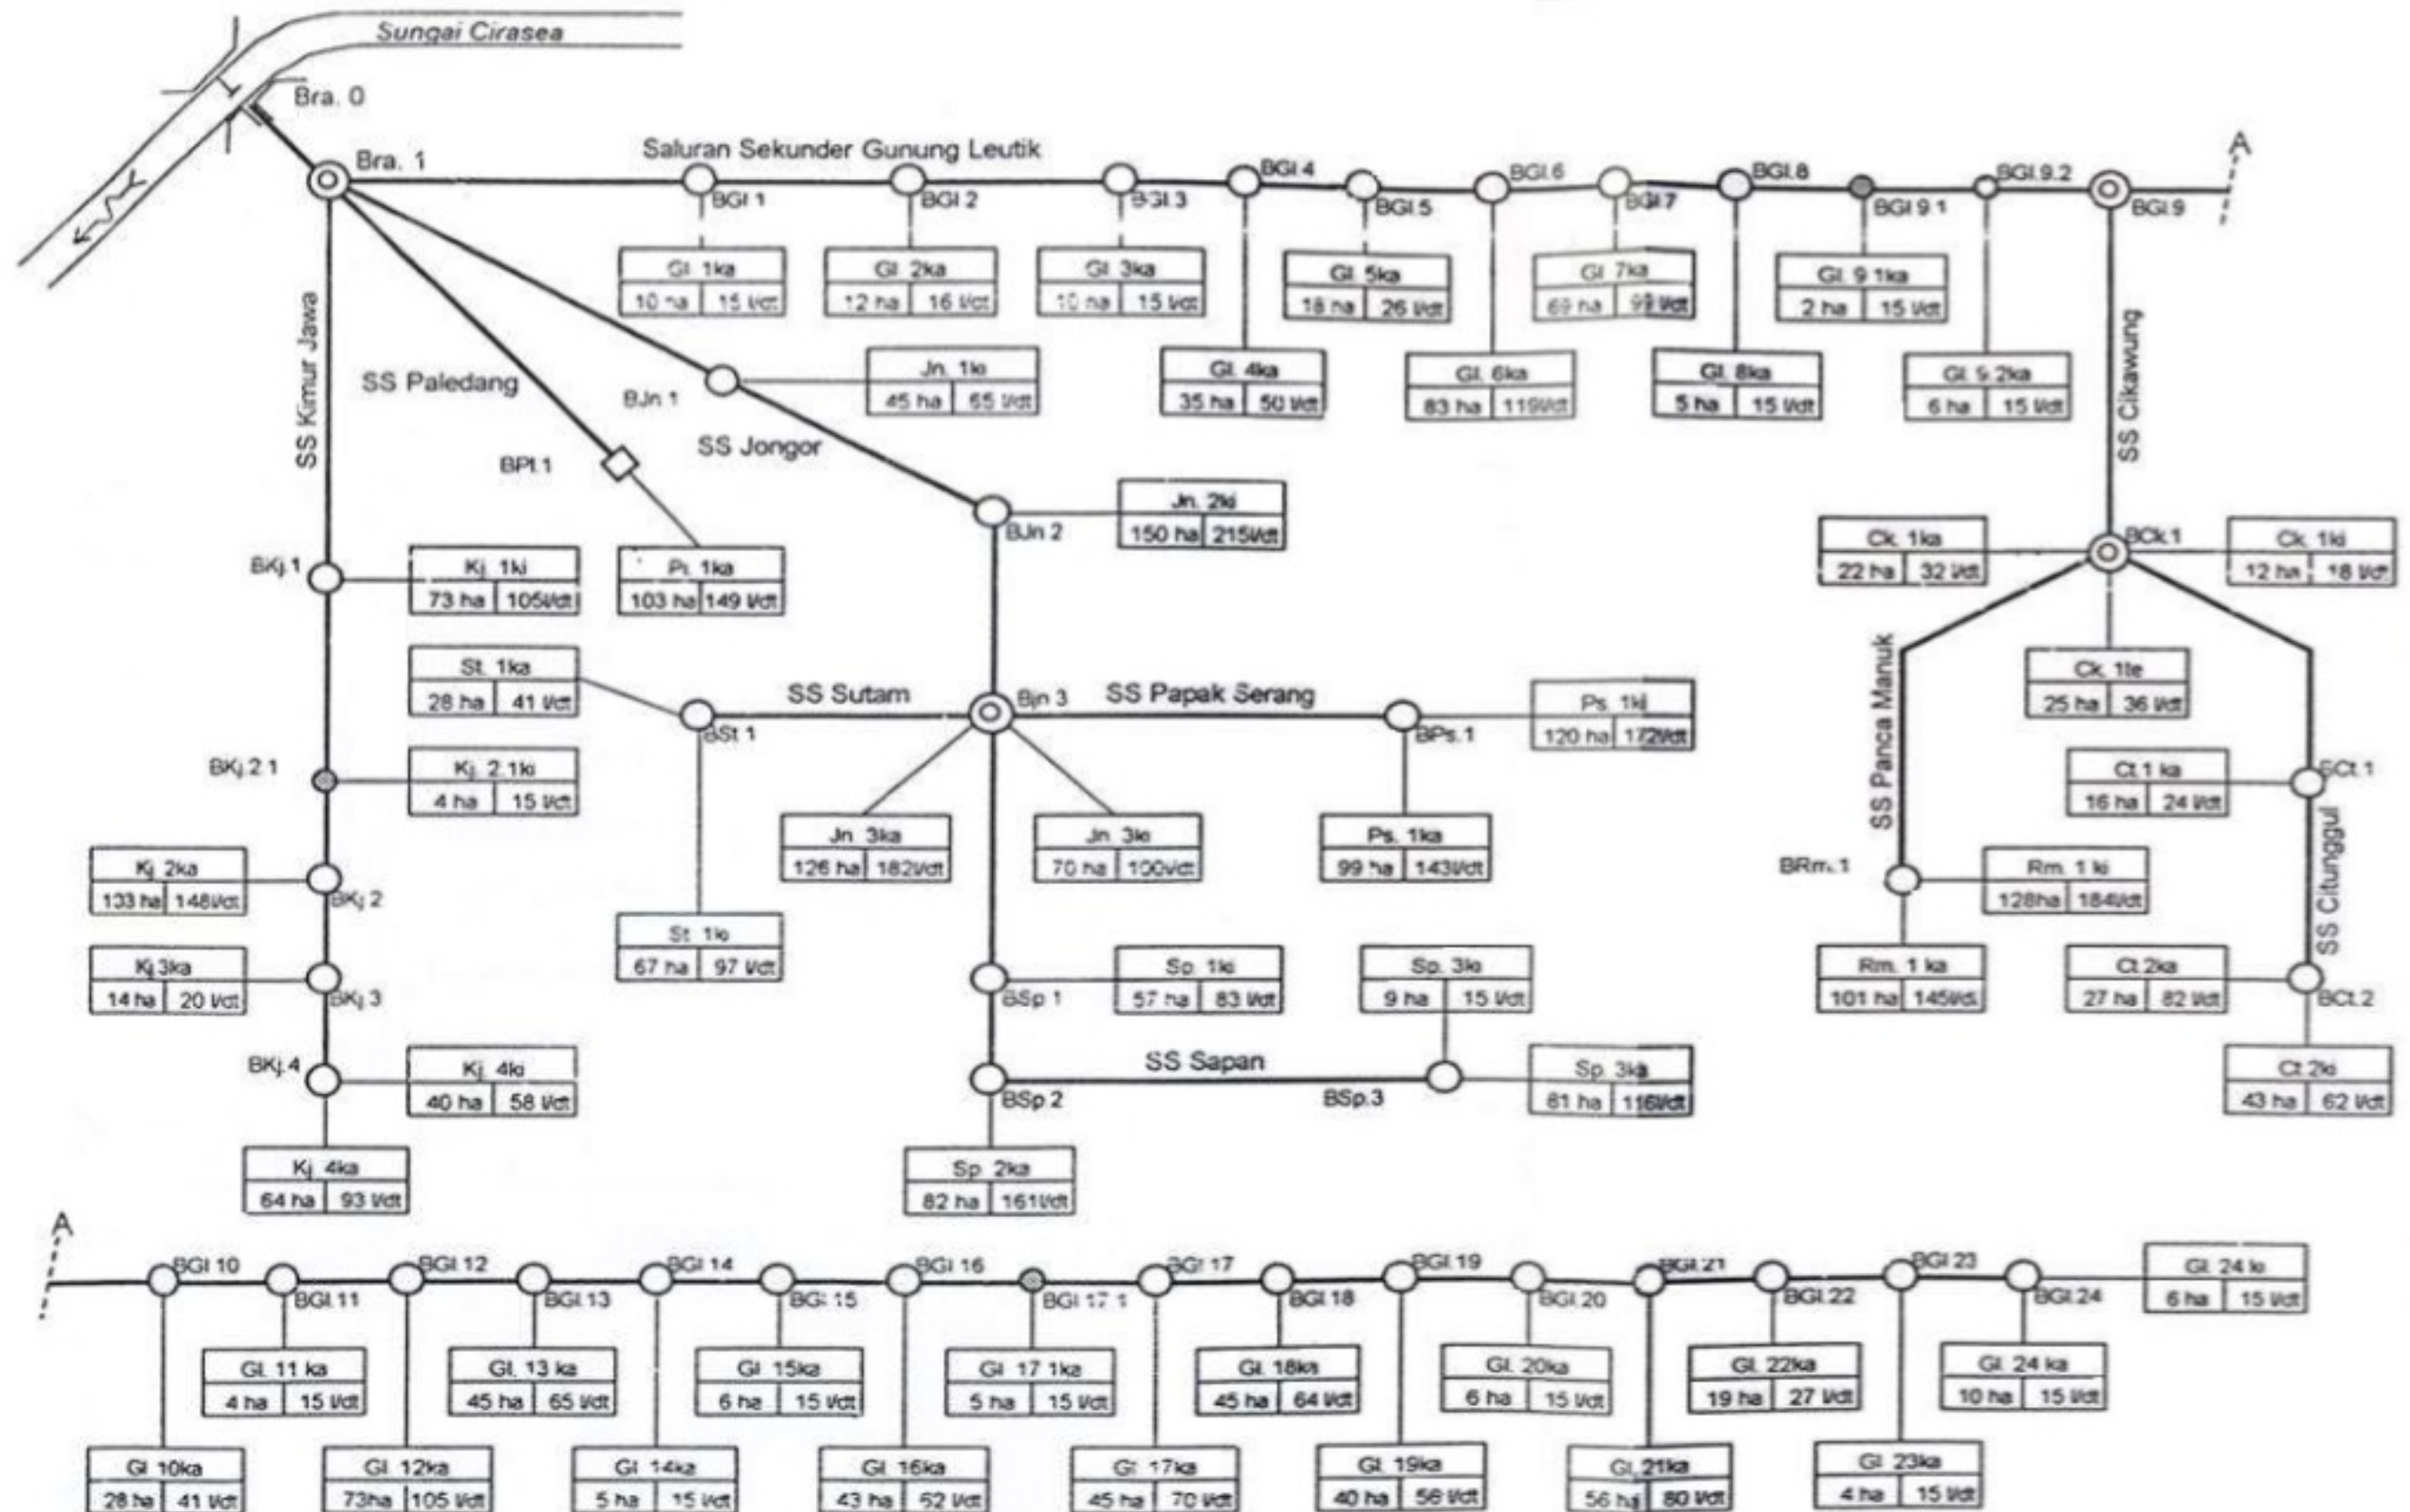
Sungai Cirasea

Bra. 0

Bra. 1

Saluran Sekunder Gunung Leutik

BGl 1
BGl 2
BGl 3
BGl 4
BGl 5
BGl 6
BGl 7
BGl 8
BGl 9.1
BGl 9.2
BGl 9
A

| Gl. 1ka | |
|---|---|
| 10 ha | 15 l/dt |

| Gl. 2ka | |
|---|---|
| 12 ha | 16 l/dt |

| Gl. 3ka | |
|---|---|
| 10 ha | 15 l/dt |

| Gl. 5ka | |
|---|---|
| 18 ha | 26 l/dt |

| Gl. 7ka | |
|---|---|
| 69 ha | 99 l/dt |

| Gl. 9 1ka | |
|---|---|
| 2 ha | 15 l/dt |

| Gl. 4ka | |
|---|---|
| 35 ha | 50 l/dt |

| Gl. 6ka | |
|---|---|
| 83 ha | 119 l/dt |

| Gl. 8ka | |
|---|---|
| 5 ha | 15 l/dt |

| Gl. 9.2ka | |
|---|---|
| 6 ha | 15 l/dt |

SS Kimur Jawa

SS Paledang

BJn.1

| Jn. 1ki | |
|---|---|
| 45 ha | 65 l/dt |

SS Jongor

BPl.1

SS Cikawung

BJn 2

| Jn. 2ki | |
|---|---|
| 150 ha | 215 l/dt |

| Ck. 1ka | |
|---|---|
| 22 ha | 32 l/dt |

BCk.1

| Ck. 1ki | |
|---|---|
| 12 ha | 18 l/dt |

BKj.1

| Kj. 1ki | |
|---|---|
| 73 ha | 105 l/dt |

| Pl. 1ka | |
|---|---|
| 103 ha | 149 l/dt |

| St. 1ka | |
|---|---|
| 28 ha | 41 l/dt |

SS Sutam

Bjn 3

SS Papak Serang

| Ps. 1ki | |
|---|---|
| 120 ha | 172 l/dt |

BSt 1

BPs.1

SS Panca Manuk

| Ck. 1te | |
|---|---|
| 25 ha | 36 l/dt |

BKj.2.1

| Kj. 2.1ki | |
|---|---|
| 4 ha | 15 l/dt |

| Ct.1 ka | |
|---|---|
| 16 ha | 24 l/dt |

BCt.1

SS Citunggul

| Jn. 3ka | |
|---|---|
| 126 ha | 182 l/dt |

| Jn. 3ki | |
|---|---|
| 70 ha | 100 l/dt |

| Ps. 1ka | |
|---|---|
| 99 ha | 143 l/dt |

| Kj. 2ka | |
|---|---|
| 133 ha | 148 l/dt |

BKj.2

BRm.1

| Rm. 1 ki | |
|---|---|
| 128ha | 184 l/dt |

| St. 1ki | |
|---|---|
| 67 ha | 97 l/dt |

| Kj.3ka | |
|---|---|
| 14 ha | 20 l/dt |

BKj.3

| Sp. 1ki | |
|---|---|
| 57 ha | 83 l/dt |

BSp 1

| Sp. 3ki | |
|---|---|
| 9 ha | 15 l/dt |

| Rm. 1 ka | |
|---|---|
| 101 ha | 145 l/dt |

| Ct.2ka | |
|---|---|
| 27 ha | 82 l/dt |

BCt.2

BKj.4

| Kj. 4ki | |
|---|---|
| 40 ha | 58 l/dt |

SS Sapan

BSp.2

BSp.3

| Sp. 3ka | |
|---|---|
| 81 ha | 116 l/dt |

| Ct.2ki | |
|---|---|
| 43 ha | 62 l/dt |

| Kj. 4ka | |
|---|---|
| 64 ha | 93 l/dt |

| Sp. 2ka | |
|---|---|
| 82 ha | 161 l/dt |

A

BGl 10
BGl 11
BGl 12
BGl 13
BGl 14
BGl 15
BGl 16
BGl 17.1
BGl 17
BGl 18
BGl 19
BGl 20
BGl 21
BGl 22
BGl 23
BGl 24

| Gl. 24 ki | |
|---|---|
| 6 ha | 15 l/dt |

| Gl. 11 ka | |
|---|---|
| 4 ha | 15 l/dt |

| Gl. 13 ka | |
|---|---|
| 45 ha | 65 l/dt |

| Gl. 15ka | |
|---|---|
| 6 ha | 15 l/dt |

| Gl. 17 1ka | |
|---|---|
| 5 ha | 15 l/dt |

| Gl. 18ka | |
|---|---|
| 45 ha | 64 l/dt |

| Gl. 20ka | |
|---|---|
| 6 ha | 15 l/dt |

| Gl. 22ka | |
|---|---|
| 19 ha | 27 l/dt |

| Gl. 24 ka | |
|---|---|
| 10 ha | 15 l/dt |

| Gl. 10ka | |
|---|---|
| 28 ha | 41 l/dt |

| Gl. 12ka | |
|---|---|
| 73ha | 105 l/dt |

| Gl. 14ka | |
|---|---|
| 5 ha | 15 l/dt |

| Gl. 16ka | |
|---|---|
| 43 ha | 62 l/dt |

| Gl. 17ka | |
|---|---|
| 45 ha | 70 l/dt |

| Gl. 19ka | |
|---|---|
| 40 ha | 56 l/dt |

| Gl. 21ka | |
|---|---|
| 56 ha | 80 l/dt |

| Gl. 23ka | |
|---|---|
| 4 ha | 15 l/dt |